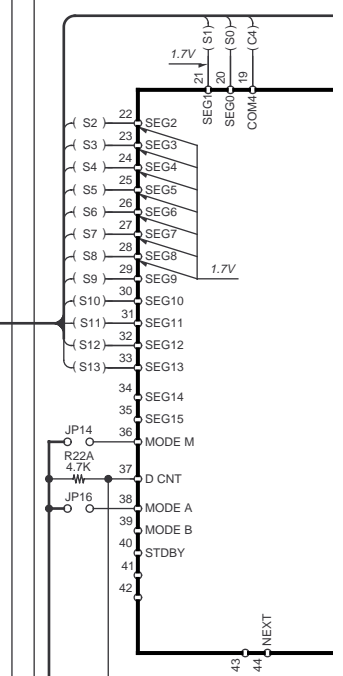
(S1)
(S0)
(C4)
1.7V
21
20
19
SEG1
SEG0
COM4
(S2) 22 SEG2
(S3) 23 SEG3
(S4) 24 SEG4
(S5) 25 SEG5
(S6) 26 SEG6
(S7) 27 SEG7
(S8) 28 SEG8
(S9) 29 SEG9
1.7V
(S10) 30 SEG10
(S11) 31 SEG11
(S12) 32 SEG12
(S13) 33 SEG13
34 SEG14
35 SEG15
JP14 36 MODE M
R22A
4.7K
37 D CNT
JP16 38 MODE A
39 MODE B
40 STDBY
41
42
43
44
NEXT